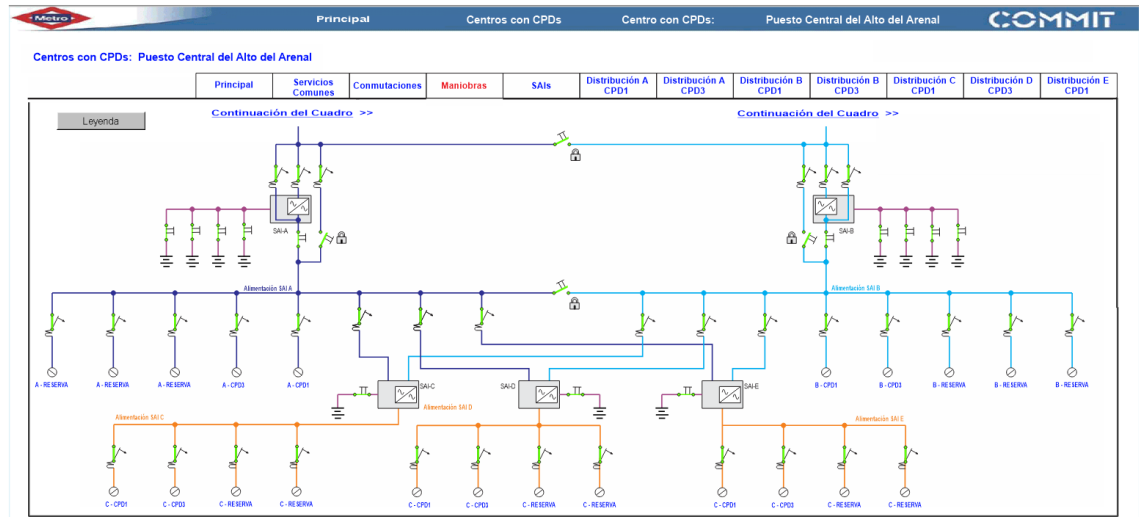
Metro

Principal

Centros con CPDs

Centro con CPDs:

Puesto Central del Alto del Arenal

COMMIT

Centros con CPDs: Puesto Central del Alto del Arenal

| Principal | Servicios Comunes | Conmutaciones | Maniobras | SAIs | Distribución A CPD1 | Distribución A CPD3 | Distribución B CPD1 | Distribución B CPD3 | Distribución C CPD1 | Distribución D CPD3 | Distribución E CPD1 |
|---|---|---|---|---|---|---|---|---|---|---|---|

Leyenda

Continuación del Cuadro >>

Continuación del Cuadro >>

SAI-A

SAI-B

Alimentación SAI A

Alimentación SAI B

A - RESERVA

A - RESERVA

A - RESERVA

A - CPD3

A - CPD1

SAI-C

SAI-D

SAI-E

B - CPD1

B - CPD3

B - RESERVA

B - RESERVA

B - RESERVA

Alimentación SAI C

Alimentación SAI D

Alimentación SAI E

C - CPD1

C - CPD3

C - RESERVA

C - RESERVA

C - CPD1

C - CPD3

C - RESERVA

C - RESERVA

C - CPD1

C - CPD3

C - RESERVA

C - RESERVA